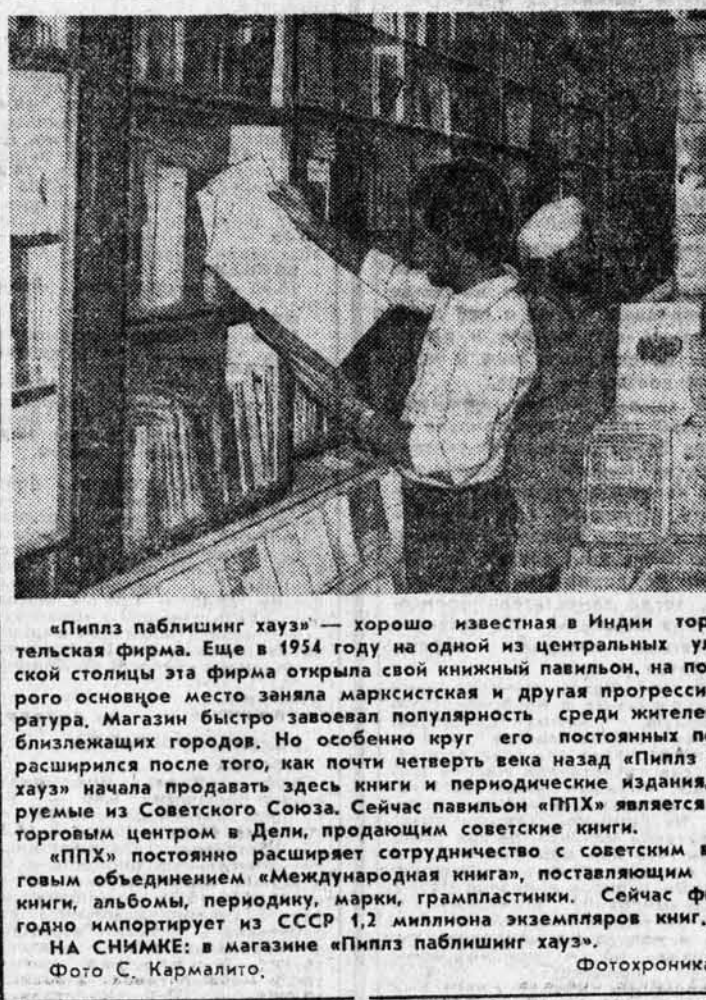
«Пиплз паблишинг хауз» — хорошо известная в Индии тор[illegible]тельская фирма. Еще в 1954 году на одной из центральных ул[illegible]ской столицы эта фирма открыла свой книжный павильон, на по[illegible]рого основное место заняла марксистская и другая прогресси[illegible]ратура. Магазин быстро завоевал популярность среди жителе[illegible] близлежащих городов. Но особенно круг его постоянных п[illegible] расширился после того, как почти четверть века назад «Пиплз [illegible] хауз» начала продавать здесь книги и периодические издания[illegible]руемые из Советского Союза. Сейчас павильон «ППХ» является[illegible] торговым центром в Дели, продающим советские книги.

«ППХ» постоянно расширяет сотрудничество с советским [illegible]говым объединением «Международная книга», поставляющим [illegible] книги, альбомы, периодику, марки, грампластинки. Сейчас ф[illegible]годно импортирует из СССР 1,2 миллиона экземпляров книг.

НА СНИМКЕ: в магазине «Пиплз паблишинг хауз».

Фото С. Кармалито.

Фотохроника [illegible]